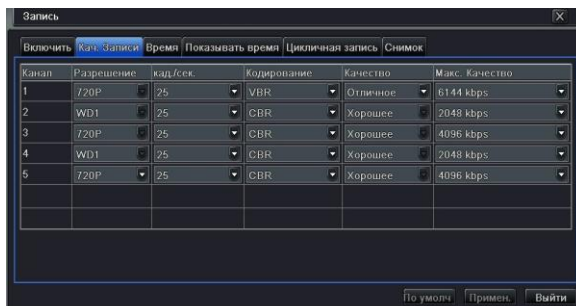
Запись

Включить | Кач. Записи | Время | Показывать время | Цикличная запись | Снимок

| Канал | Разрешение | кадр./сек. | Кодирование | Качество | Макс. Качество |
|---|---|---|---|---|---|
| 1 | 720P | 25 | VBR | Отличное | 6144 kbps |
| 2 | WD1 | 25 | CBR | Хорошее | 2048 kbps |
| 3 | 720P | 25 | CBR | Хорошее | 4096 kbps |
| 4 | WD1 | 25 | CBR | Хорошее | 2048 kbps |
| 5 | 720P | 25 | CBR | Хорошее | 4096 kbps |

По умолч | Примен. | Выйти